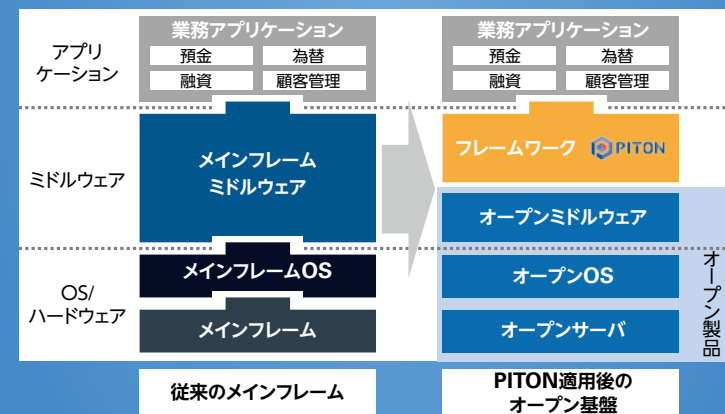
アプリケーション

業務アプリケーション

| 預金 | 為替 |
|---|---|
| 融資 | 顧客管理 |

業務アプリケーション

| 預金 | 為替 |
|---|---|
| 融資 | 顧客管理 |

ミドルウェア

メインフレームミドルウェア

フレームワーク PITON

オープンミドルウェア

OS/ハードウェア

メインフレームOS

メインフレーム

オープンOS

オープンサーバ

オープン製品

従来のメインフレーム

PITON適用後のオープン基盤